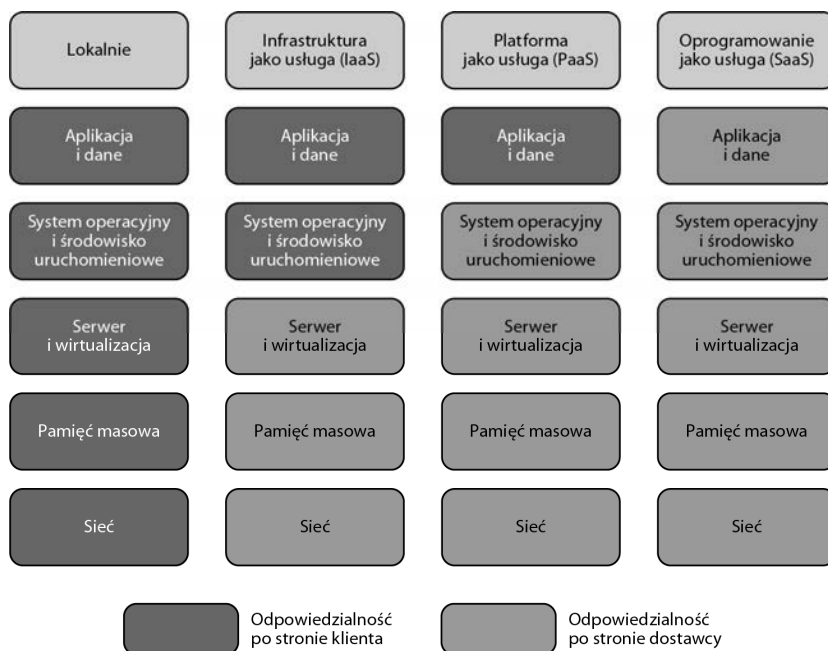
Lokalnie

Aplikacja i dane

System operacyjny i środowisko uruchomieniowe

Serwer i wirtualizacja

Pamięć masowa

Sieć

Infrastruktura jako usługa (IaaS)

Aplikacja i dane

System operacyjny i środowisko uruchomieniowe

Serwer i wirtualizacja

Pamięć masowa

Sieć

Platforma jako usługa (PaaS)

Aplikacja i dane

System operacyjny i środowisko uruchomieniowe

Serwer i wirtualizacja

Pamięć masowa

Sieć

Oprogramowanie jako usługa (SaaS)

Aplikacja i dane

System operacyjny i środowisko uruchomieniowe

Serwer i wirtualizacja

Pamięć masowa

Sieć

Odpowiedzialność po stronie klienta

Odpowiedzialność po stronie dostawcy